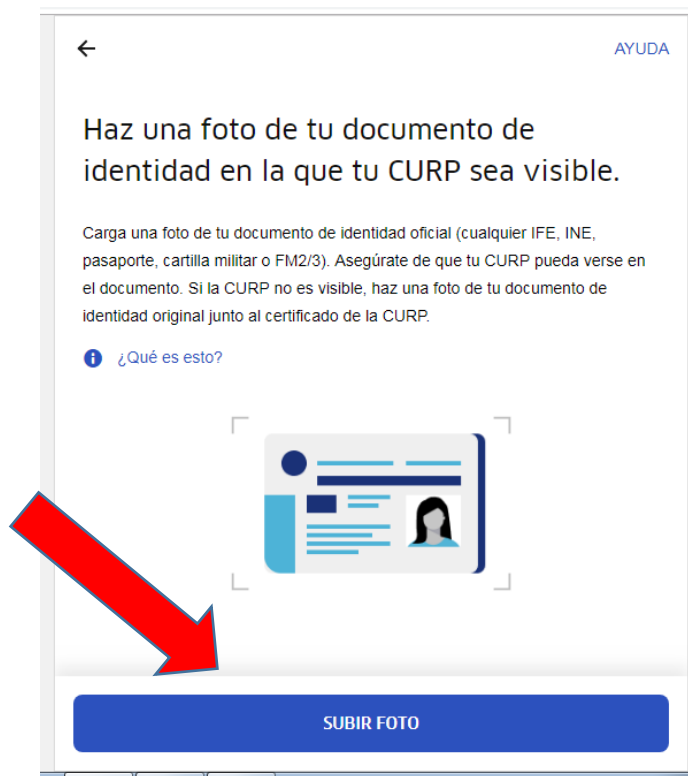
←

AYUDA

Haz una foto de tu documento de identidad en la que tu CURP sea visible.

Carga una foto de tu documento de identidad oficial (cualquier IFE, INE, pasaporte, cartilla militar o FM2/3). Asegúrate de que tu CURP pueda verse en el documento. Si la CURP no es visible, haz una foto de tu documento de identidad original junto al certificado de la CURP.

¿Qué es esto?

SUBIR FOTO